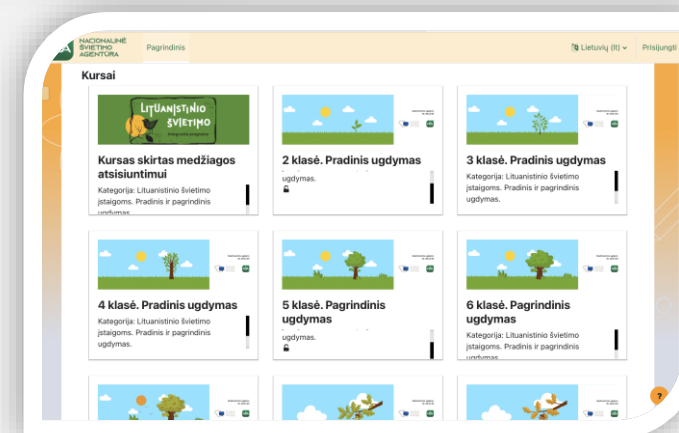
NACIONALINĖ ŠVIETIMO AGENTŪRA

Pagrindinis

Lietuvių (lt)

Prisijungti

Kursai

LITUANISTINIO ŠVIETIMO

Kursas skirtas medžiagos atsisiuntimui

Kategorija: Lituanistinio švietimo įstaigoms. Pradinis ir pagrindinis ugdymas.

2 klasė. Pradinis ugdymas

ugdymas.

3 klasė. Pradinis ugdymas

Kategorija: Lituanistinio švietimo įstaigoms. Pradinis ir pagrindinis ugdymas.

4 klasė. Pradinis ugdymas

Kategorija: Lituanistinio švietimo įstaigoms. Pradinis ir pagrindinis ugdymas.

5 klasė. Pagrindinis ugdymas

6 klasė. Pagrindinis ugdymas

Kategorija: Lituanistinio švietimo įstaigoms. Pradinis ir pagrindinis ugdymas.

?